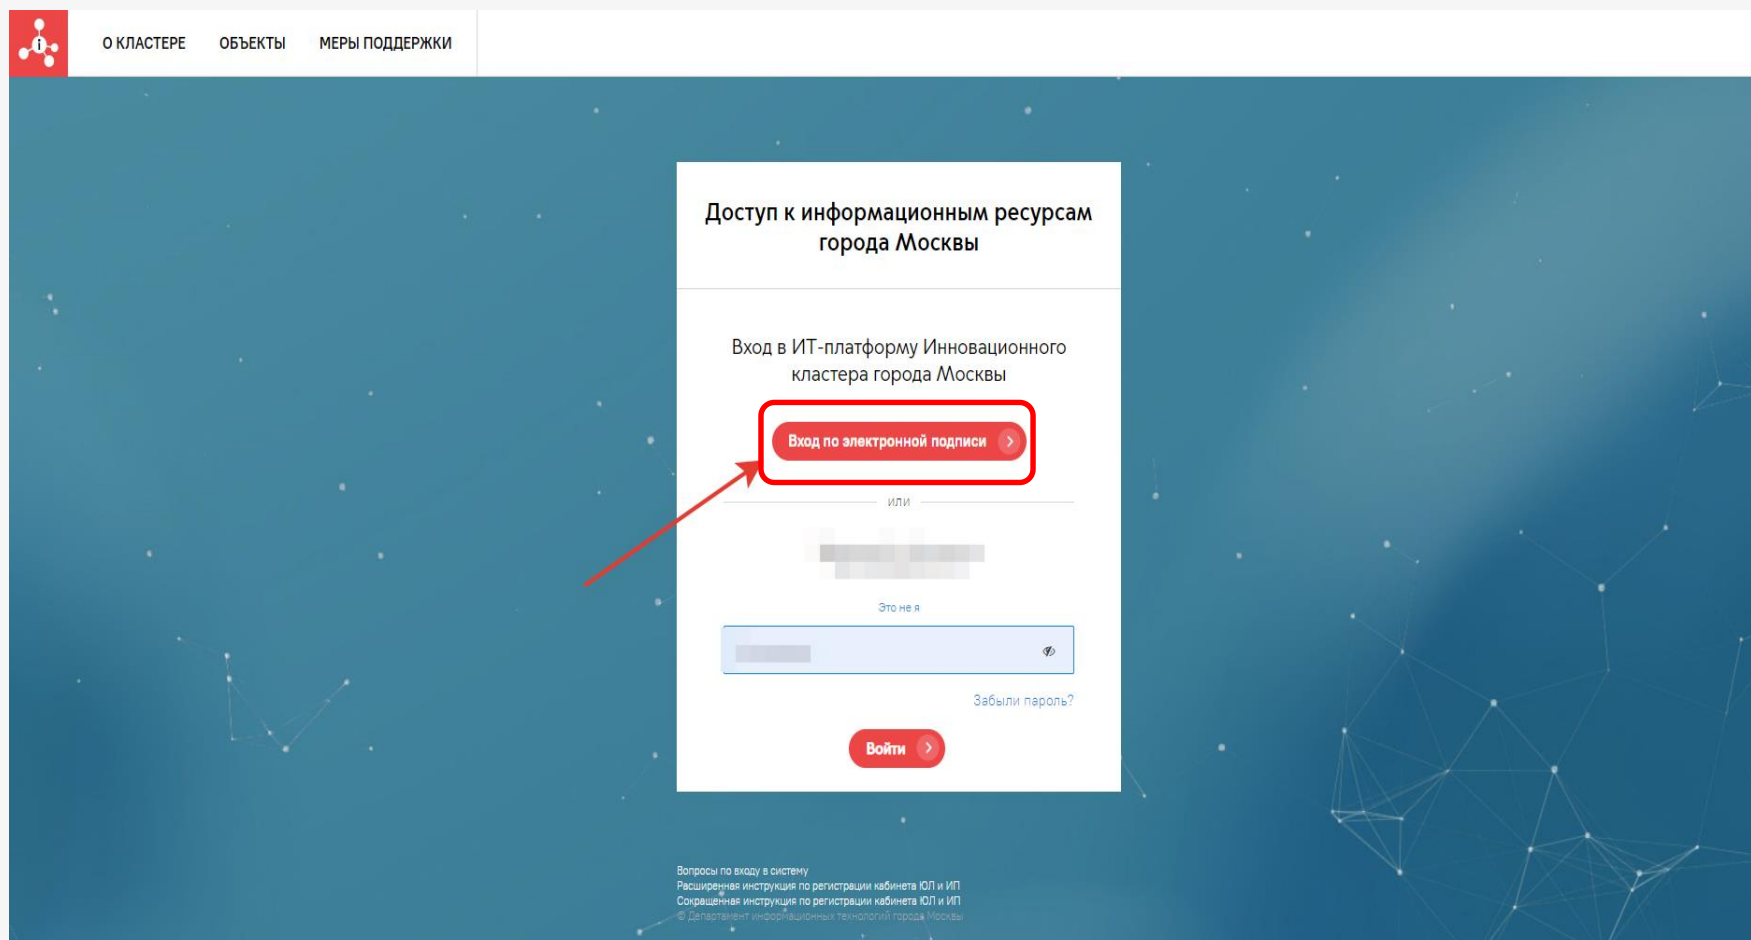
О КЛАСТЕРЕ ОБЪЕКТЫ МЕРЫ ПОДДЕРЖКИ

Доступ к информационным ресурсам города Москвы

Вход в ИТ-платформу Инновационного кластера города Москвы

Вход по электронной подписи

или

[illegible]

Это не я

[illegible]

Забыли пароль?

Войти

Вопросы по входу в систему
Расширенная инструкция по регистрации кабинета ЮЛ и ИП
Сокращенная инструкция по регистрации кабинета ЮЛ и ИП
© Департамент информационных технологий города Москвы